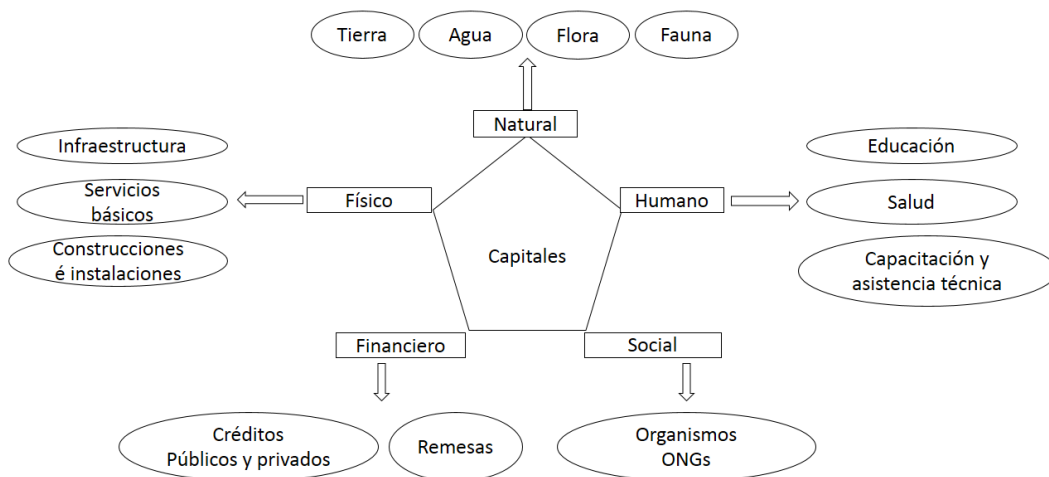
Tierra
Agua
Flora
Fauna

Natural

Infraestructura
Servicios básicos
Construcciones é instalaciones

Físico

Capitales

Humano

Educación
Salud
Capacitación y asistencia técnica

Financiero
Social

Créditos
Públicos y privados
Remesas
Organismos
ONGs